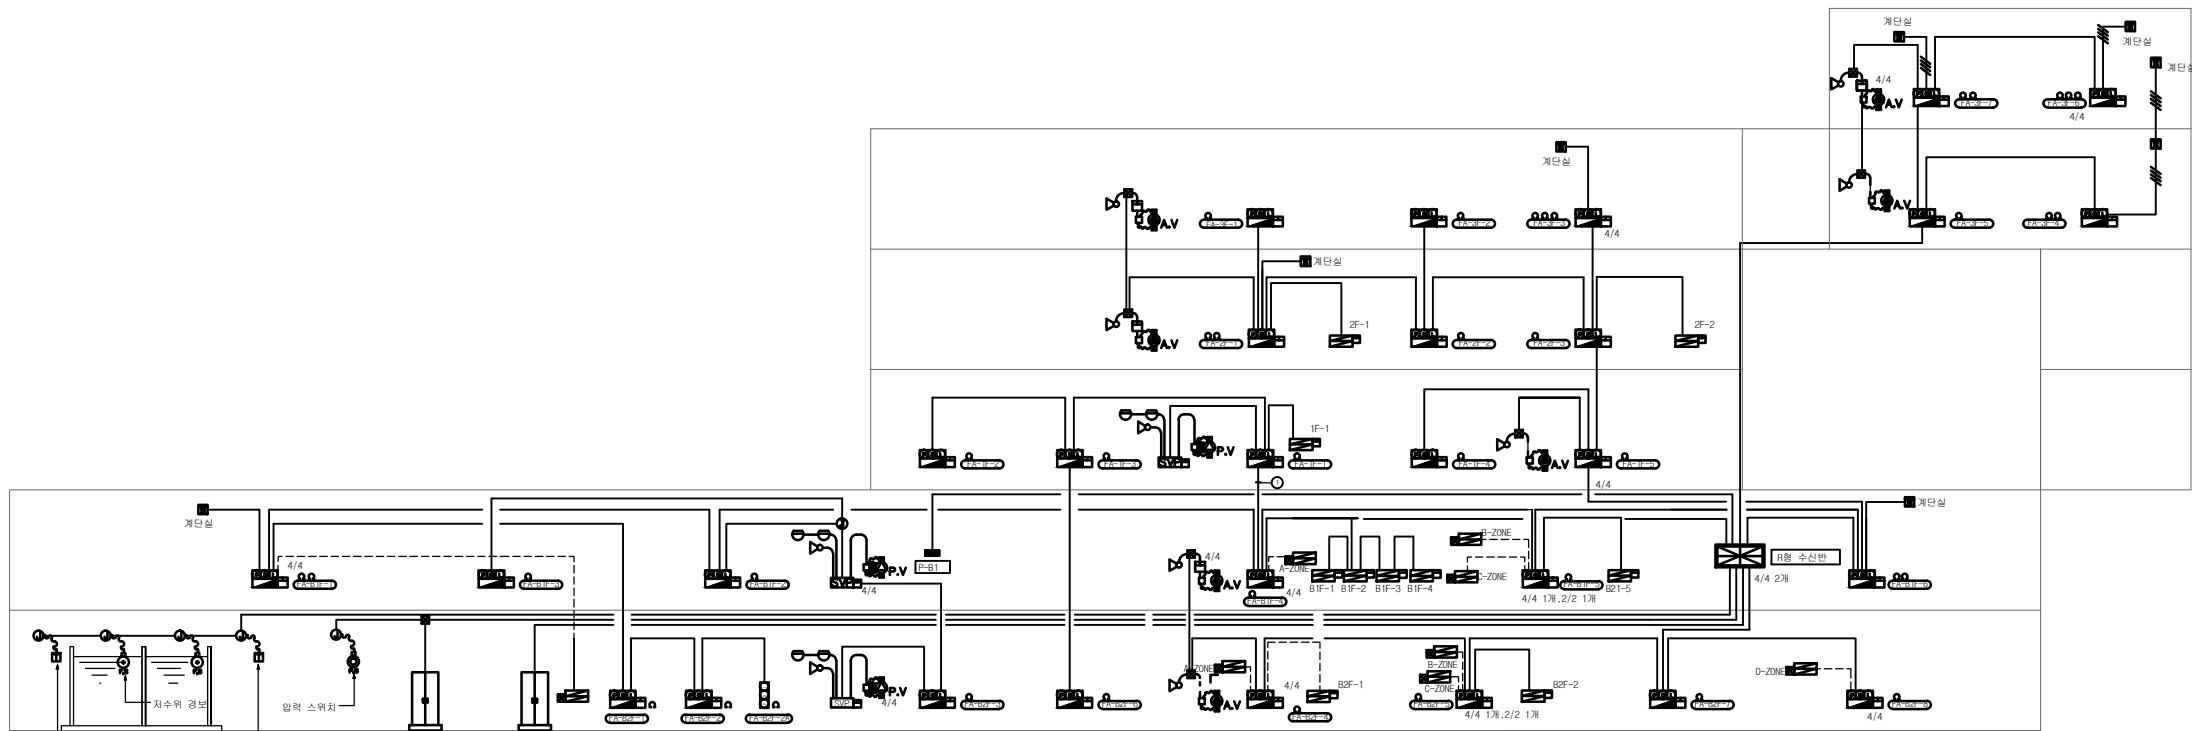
계단실
계단실
계단실
4/4
A.V
FA-3F-7
FA-3F-6
4/4
A.V
FA-3F-5
FA-3F-4
계단실
A.V
FA-3F-1
FA-3F-2
FA-3F-3
4/4
계단실
A.V
FA-2F-1
2F-1
FA-2F-2
FA-2F-3
2F-2
1F-1
P.V
SVP
FA-1F-2
FA-1F-3
FA-1F-1
FA-1F-4
A.V
FA-1F-5
4/4
계단실
계단실
4/4
FA-B1F-1
FA-B1F-3
FA-B1F-2
P.V
SVP
4/4
P-B1
4/4
A.V
A-ZONE
FA-B1F-4
4/4
B1F-1
B1F-2
B1F-3
B1F-4
B-ZONE
D-ZONE
FA-B1F-5
4/4 1개,2/2 1개
B21-5
R형 수신반
4/4 2개
FA-B1F-6
저수위 경보
압력 스위치
FA-B2F-1
FA-B2F-2
FA-B2F-2A
P.V
SVP
4/4
FA-B2F-3
FA-B2F-6
A-ZONE
A.V
FA-B2F-4
4/4
B2F-1
B-ZONE
C-ZONE
FA-B2F-5
4/4 1개,2/2 1개
B2F-2
FA-B2F-7
D-ZONE
FA-B2F-8
4/4